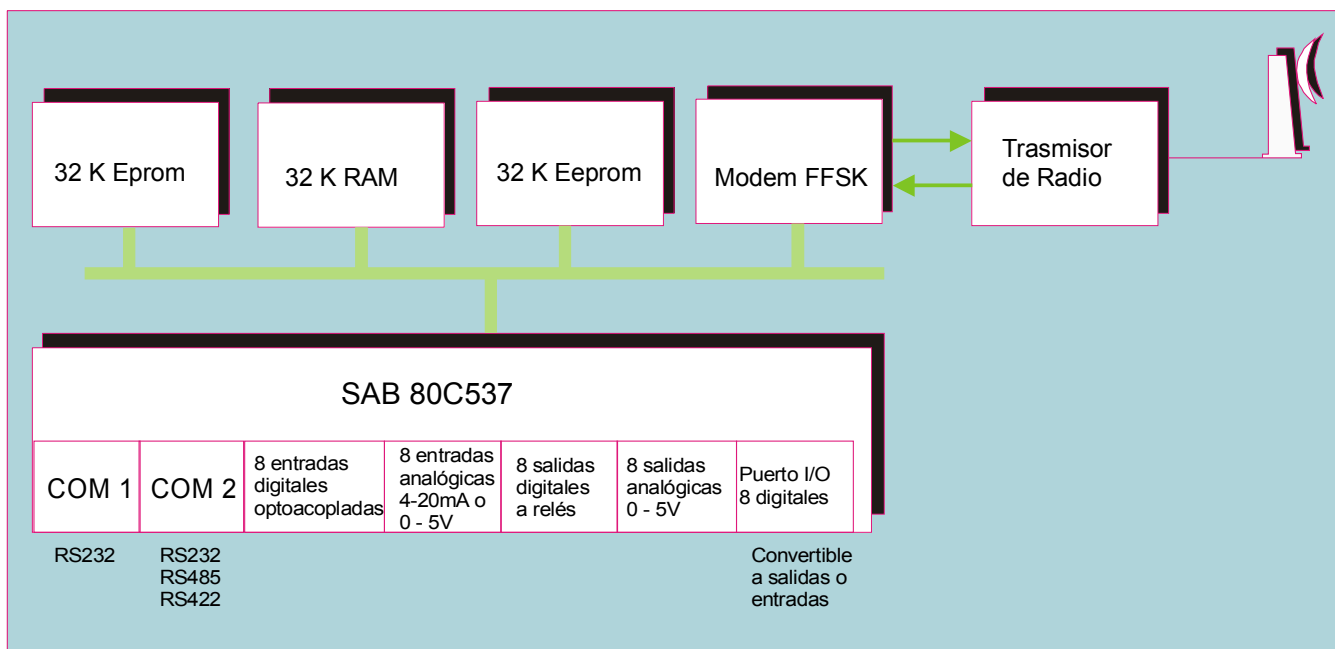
32 K Eprom

32 K RAM

32 K Eeprom

Modem FFSK

Trasmisor de Radio

SAB 80C537

| COM 1 | COM 2 | 8 entradas digitales optoacopladas | 8 entradas analógicas 4-20mA o 0 - 5V | 8 salidas digitales a relés | 8 salidas analógicas 0 - 5V | Puerto I/O 8 digitales |
|---|---|---|---|---|---|---|

RS232

RS232
RS485
RS422

Convertible a salidas o entradas